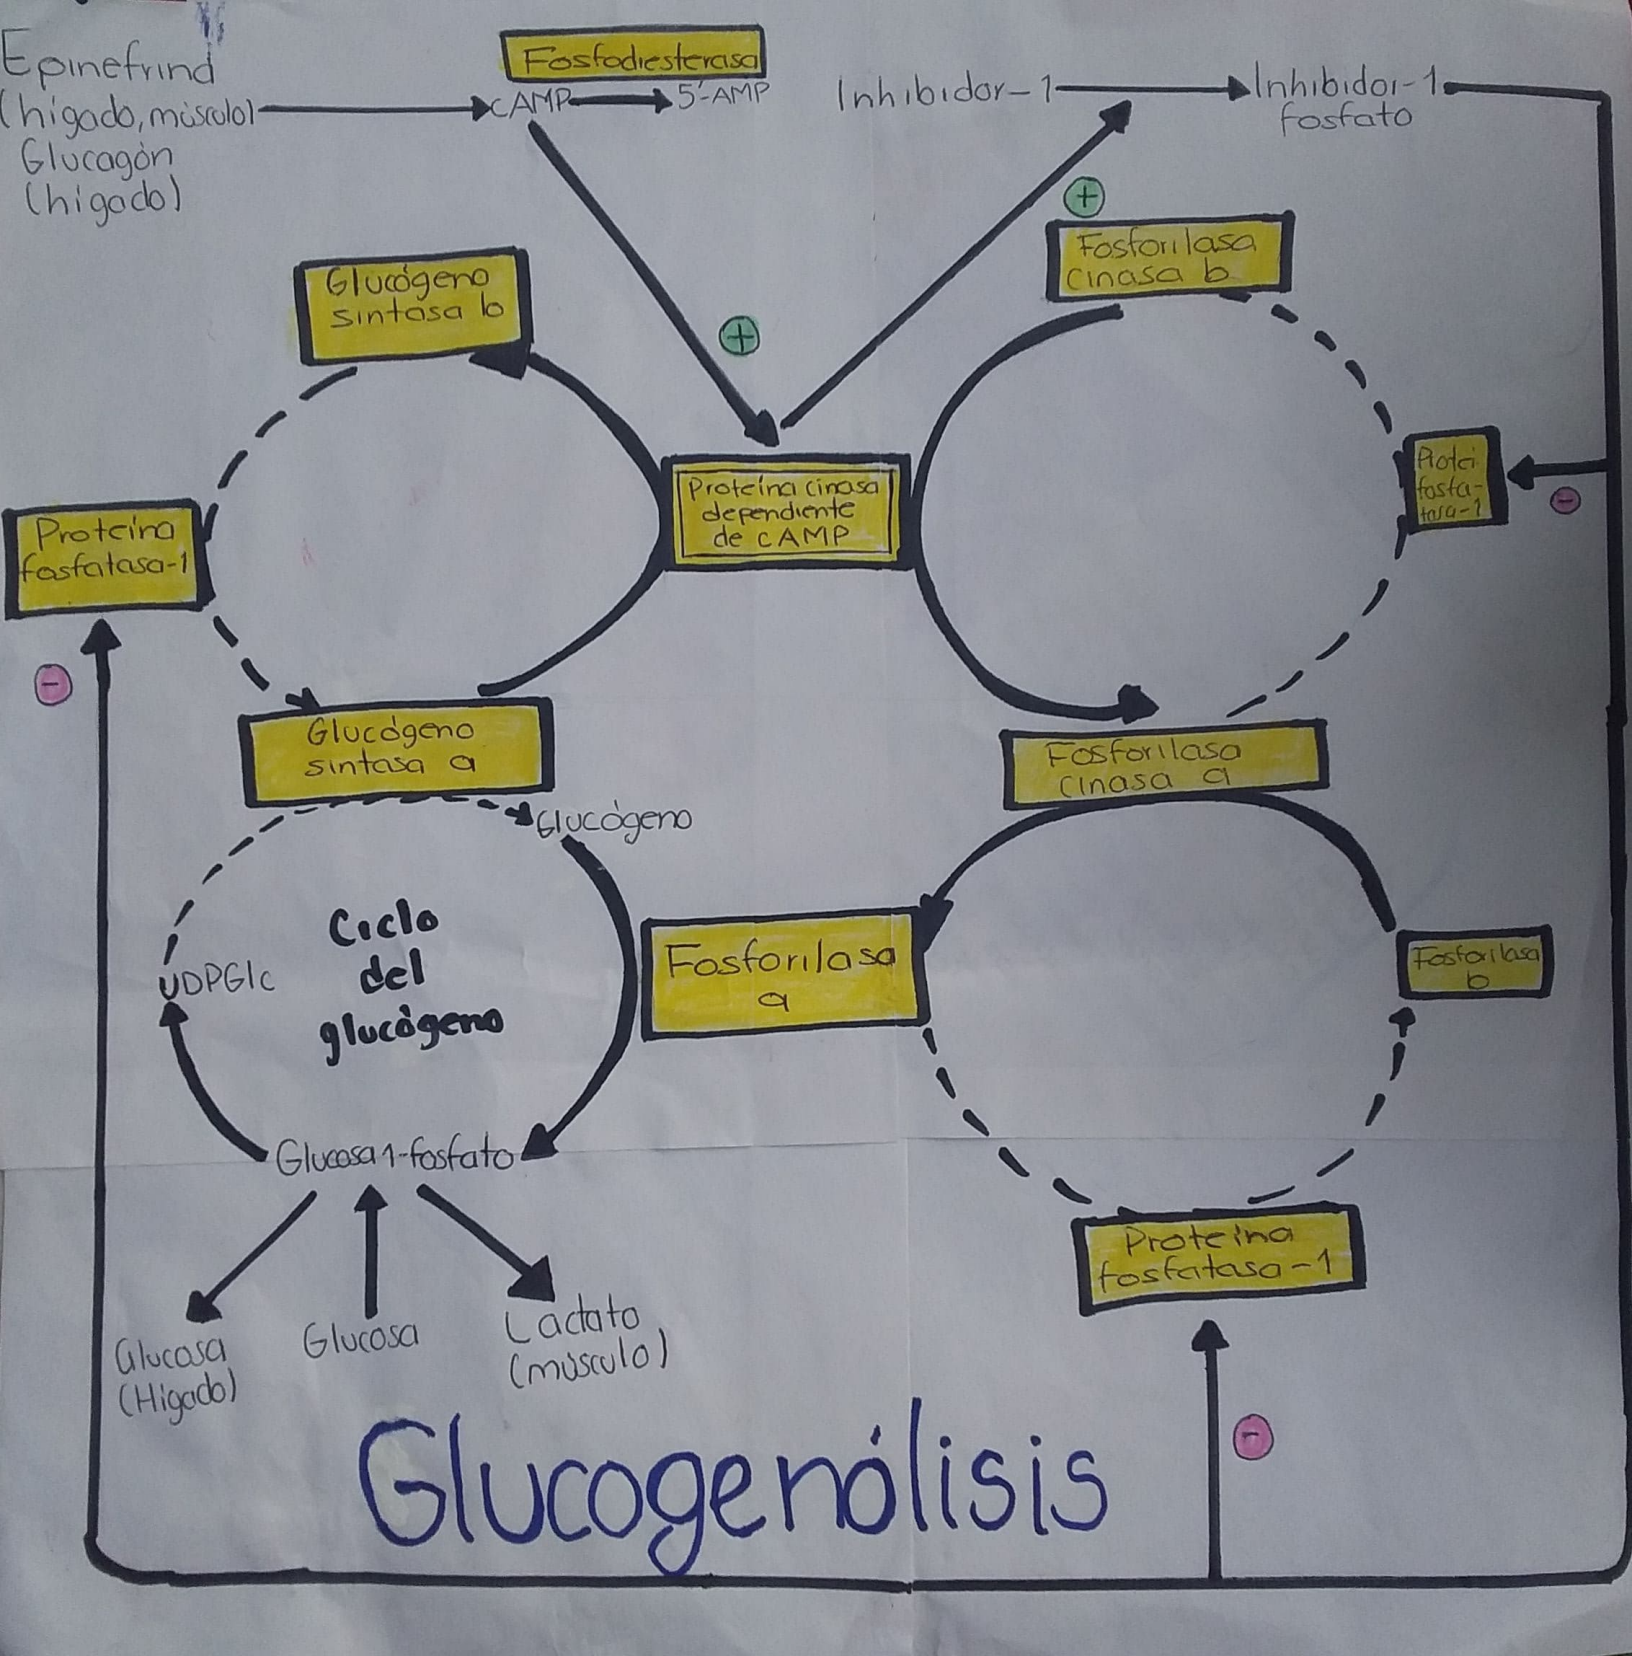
Epinefrina
(higado, músculo)
Glucagón
(higado)

Fosfodiesterasa
cAMP → 5'-AMP

Inhibidor-1 → Inhibidor-1 fosfato

+

Fosforilasa cinasa b

Glucógeno sintasa b

+

Proteína cinasa dependiente de cAMP

Protei fosfatasa-1

−

Proteína fosfatasa-1

−

Glucógeno sintasa a

Fosforilasa cinasa a

Glucógeno

Ciclo del glucógeno

UDPGlc

Fosforilasa a

Fosforilasa b

Glucosa 1-fosfato

Glucosa (Higado)

Glucosa

Lactato (músculo)

Proteína fosfatasa-1

−

Glucogenólisis